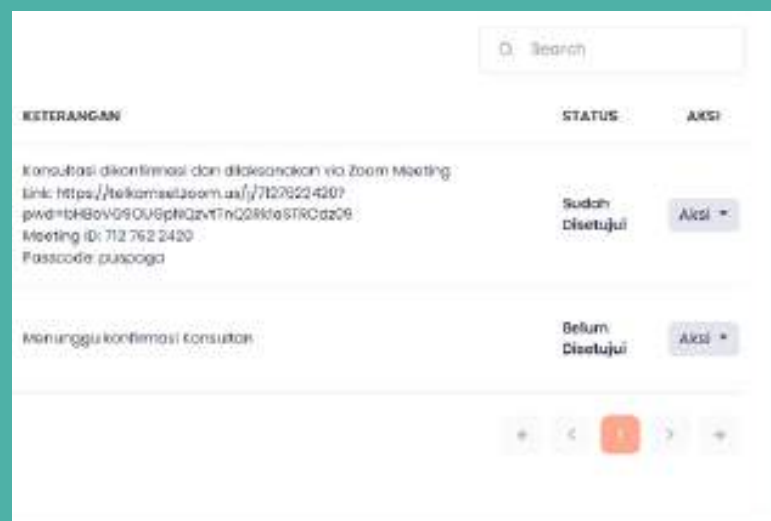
Search

| KETERANGAN | STATUS | AKSI |
|---|---|---|
| Konsultasi dikonfirmasi dan dilaksanakan via Zoom Meeting Link: https://telkomsel.zoom.us/j/71276224207?pwd=bHBoV09OU0pNQzvtTnQ2RldeSTRCdz09 Meeting ID: 712 762 2420 Passcode: puspaga | Sudah Disetujui | Aksi |
| Menunggu konfirmasi Konsultan | Belum Disetujui | Aksi |

1